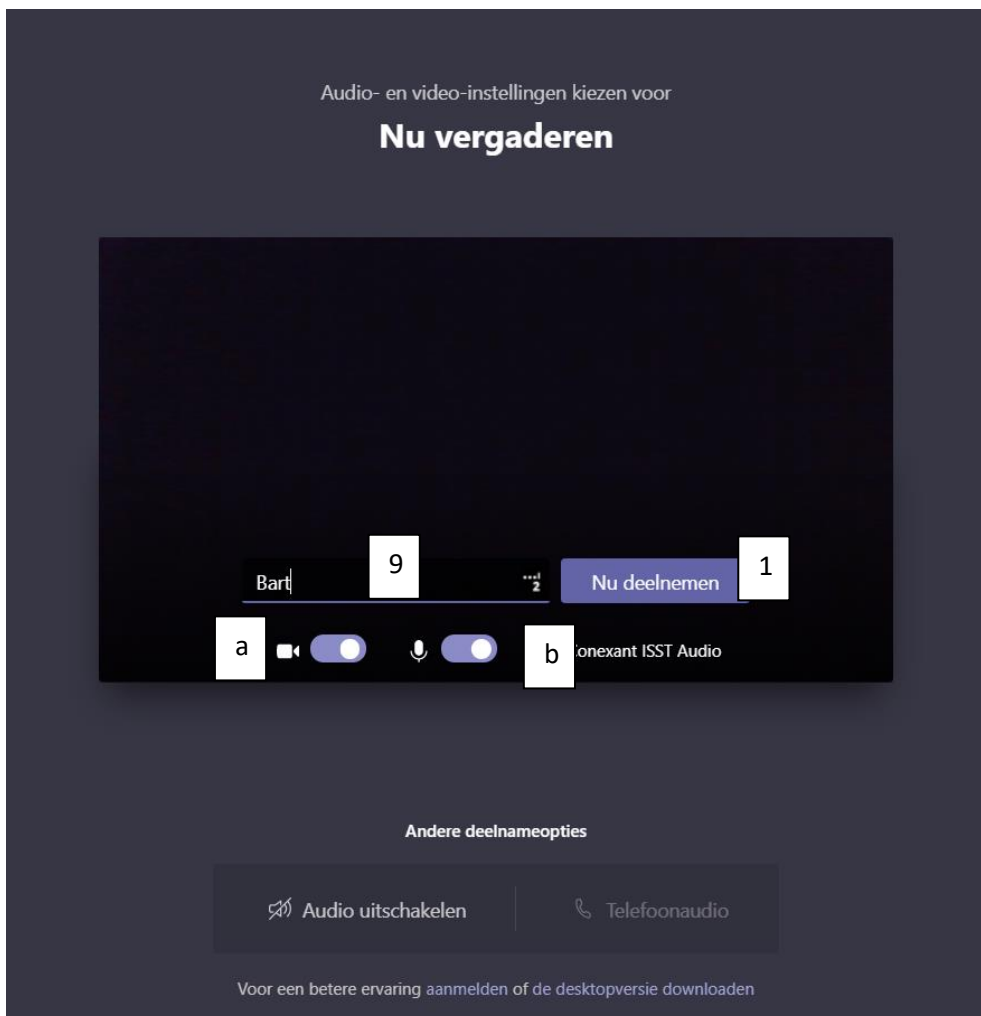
Audio- en video-instellingen kiezen voor

Nu vergaderen

Bart

9

Nu deelnemen

1

a

b

onexant ISST Audio

Andere deelnameopties

Audio uitschakelen

Telefoonaudio

Voor een betere ervaring aanmelden of de desktopversie downloaden